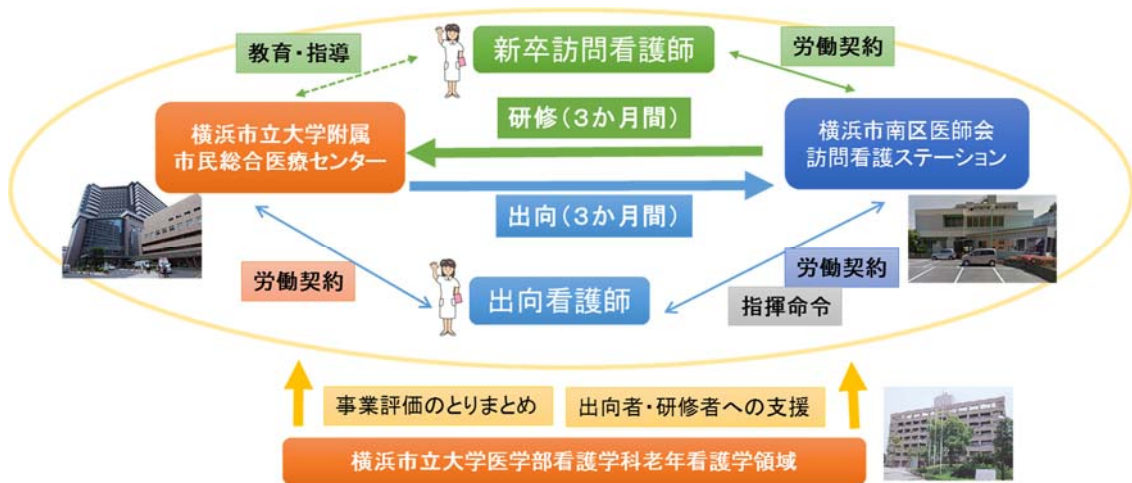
教育・指導

新卒訪問看護師

労働契約

研修（3か月間）

横浜市立大学附属
市民総合医療センター

横浜市南区医師会
訪問看護ステーション

出向（3か月間）

労働契約

出向看護師

労働契約

指揮命令

事業評価のとりまとめ

出向者・研修者への支援

横浜市立大学医学部看護学科老年看護学領域